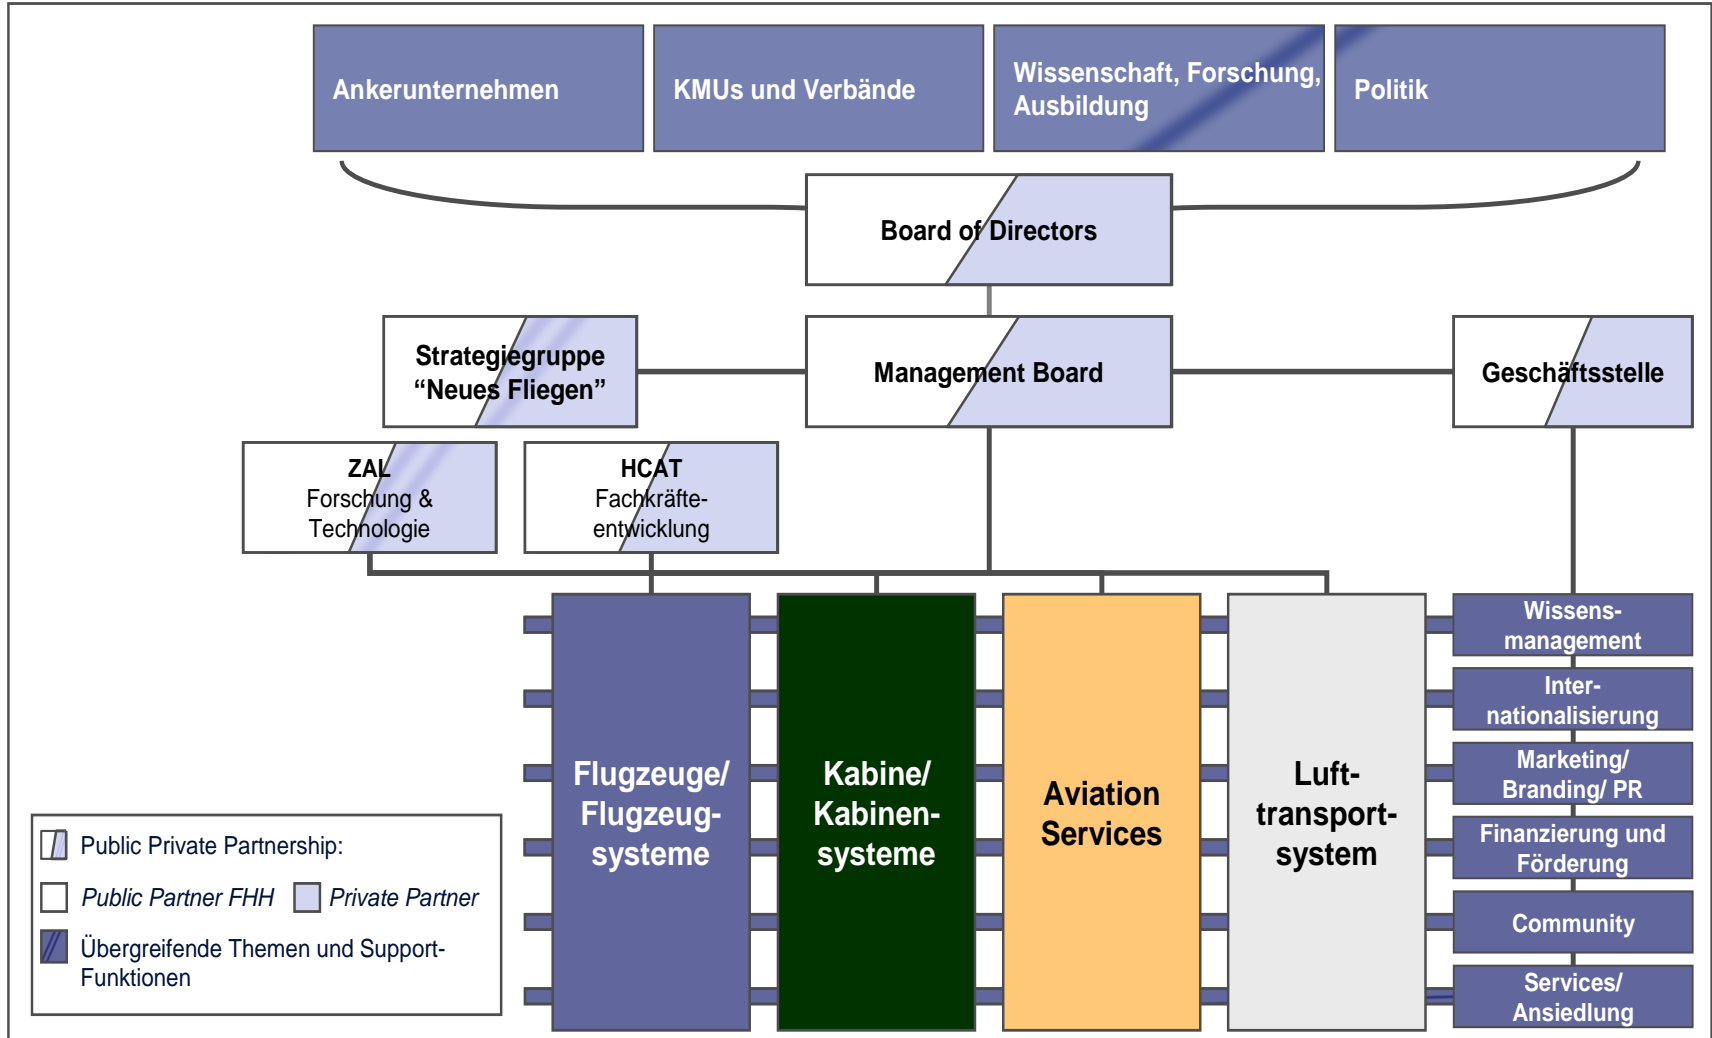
Ankerunternehmen

KMUs und Verbände

Wissenschaft, Forschung, Ausbildung

Politik

Board of Directors

Strategiegruppe “Neues Fliegen”

Management Board

Geschäftsstelle

ZAL
Forschung & Technologie

HCAT
Fachkräfteentwicklung

Flugzeuge/ Flugzeugsysteme

Kabine/ Kabinensysteme

Aviation Services

Lufttransportsystem

Wissensmanagement

Internationalisierung

Marketing/ Branding/ PR

Finanzierung und Förderung

Community

Services/ Ansiedlung

Public Private Partnership:

Public Partner FHH

Private Partner

Übergreifende Themen und Support-Funktionen